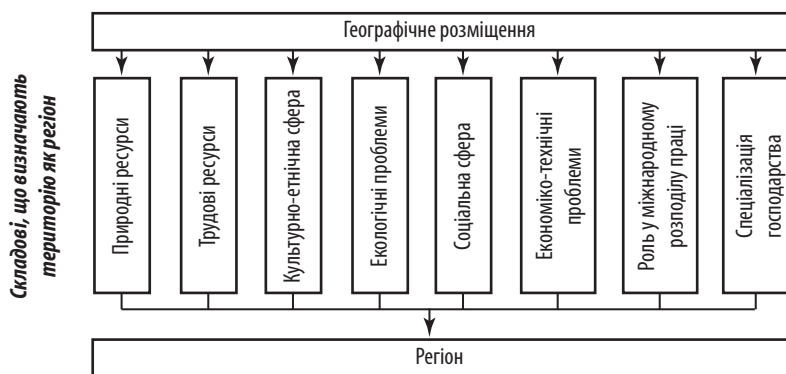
Складові, що визначають територію як регіон

Географічне розміщення

Природні ресурси

Трудові ресурси

Культурно-етнічна сфера

Екологічні проблеми

Соціальна сфера

Економіко-технічні проблеми

Роль у міжнародному розподілу праці

Спеціалізація господарства

Регіон